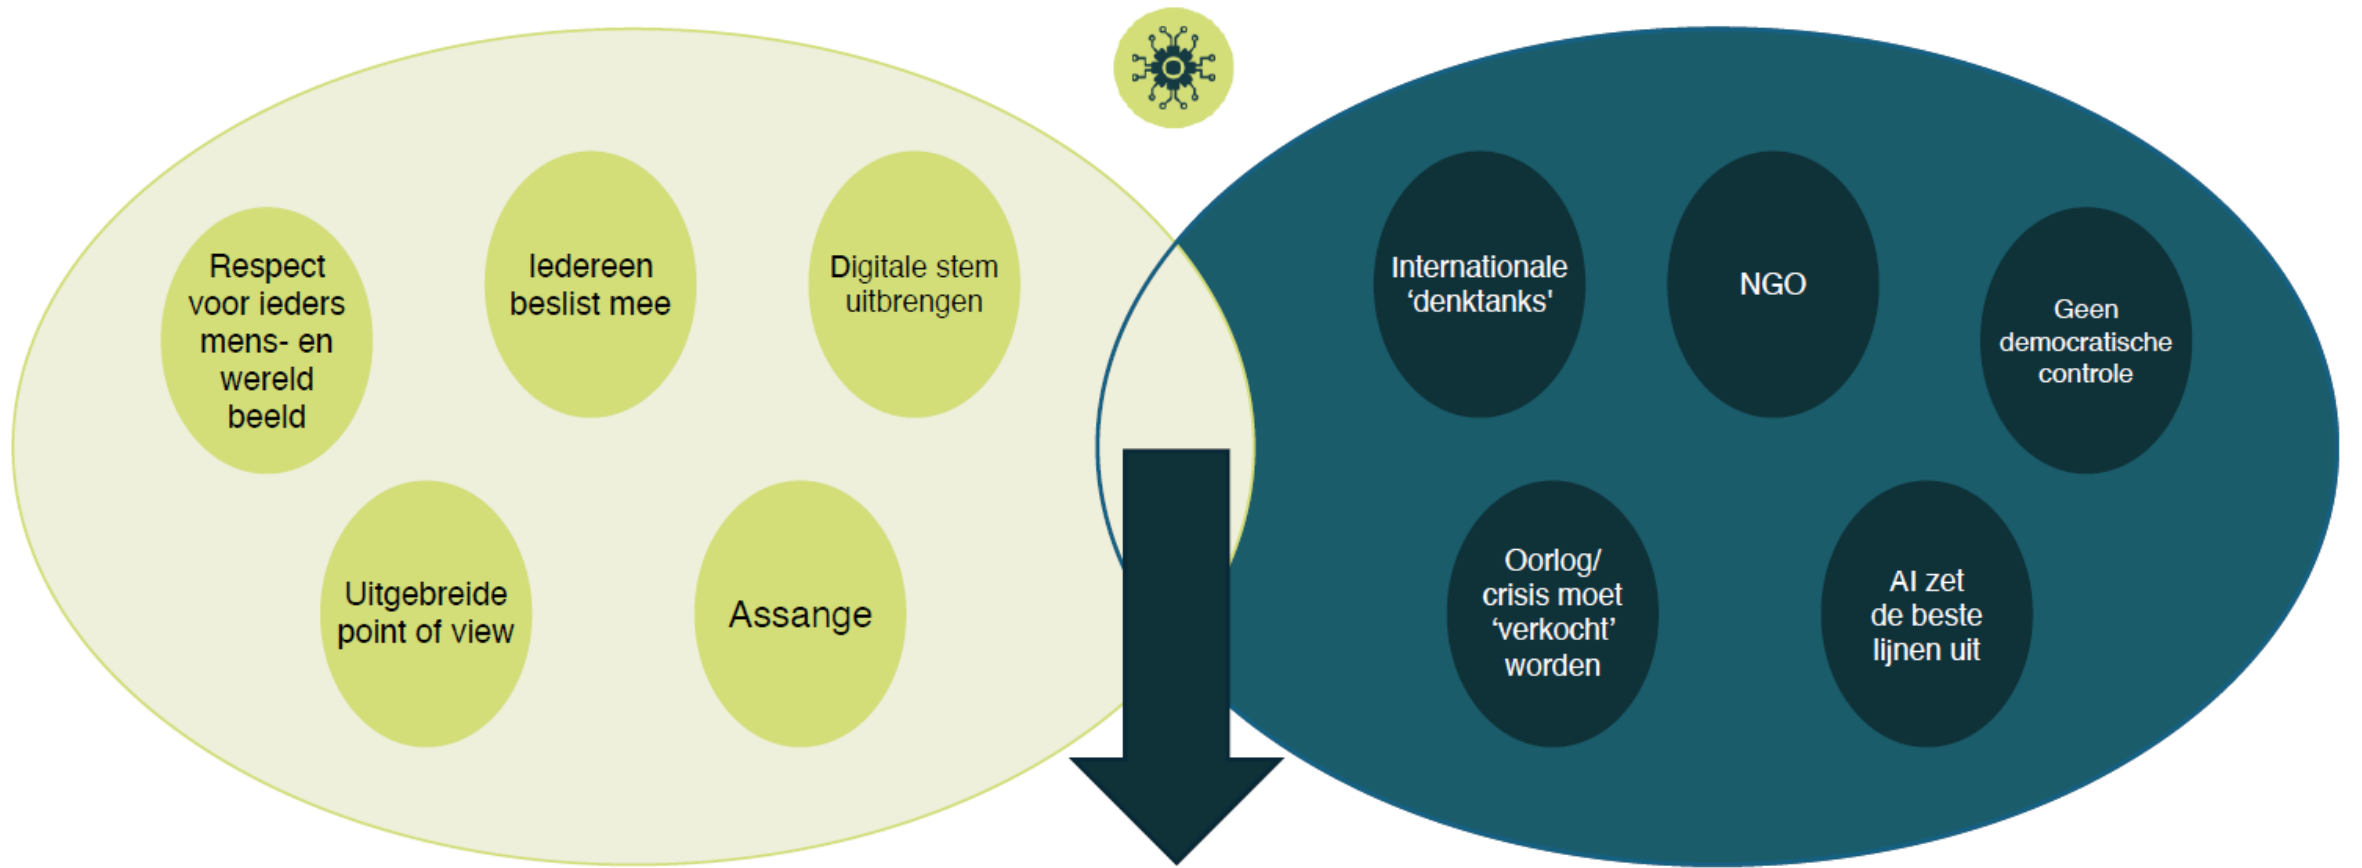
Respect voor ieders mens- en wereld beeld

Iedereen beslist mee

Digitale stem uitbrengen

Uitgebreide point of view

Assange

Internationale 'denktanks'

NGO

Geen democratische controle

Oorlog/ crisis moet 'verkocht' worden

AI zet de beste lijnen uit